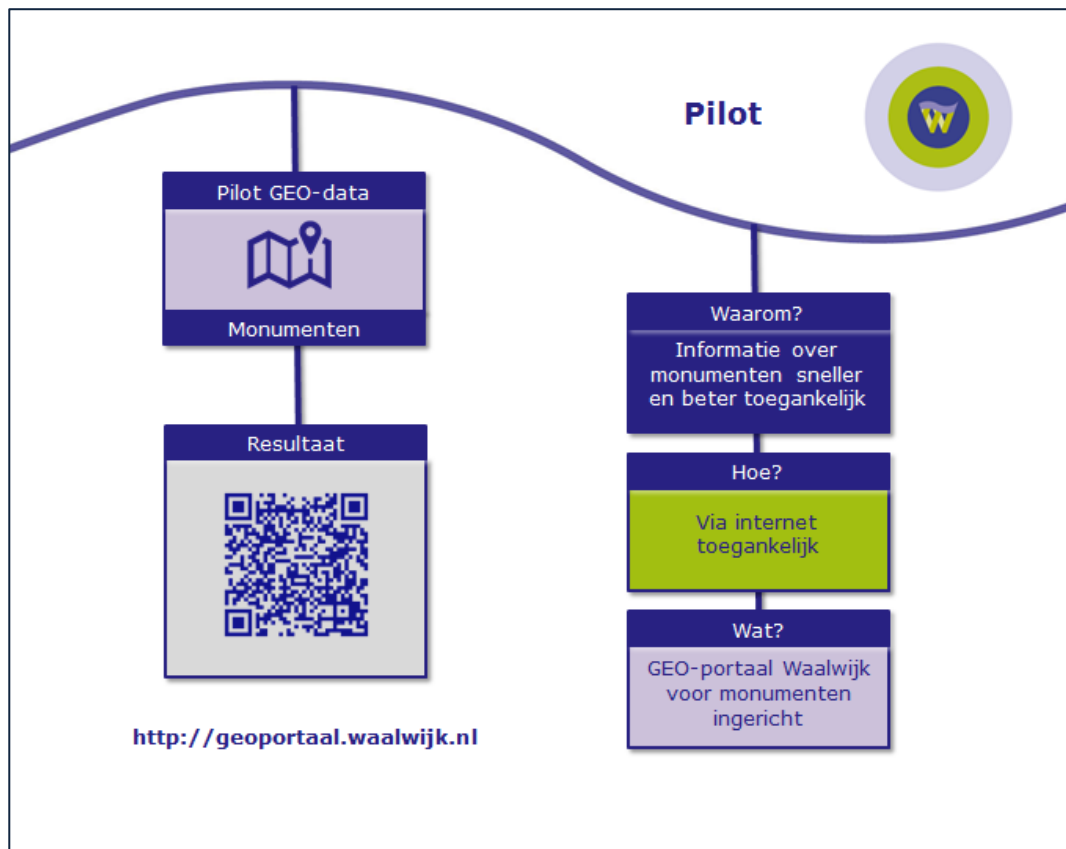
Pilot

Pilot GEO-data

Monumenten

Resultaat

http://geoportaal.waalwijk.nl

Waarom?

Informatie over monumenten sneller en beter toegankelijk

Hoe?

Via internet toegankelijk

Wat?

GEO-portaal Waalwijk voor monumenten ingericht